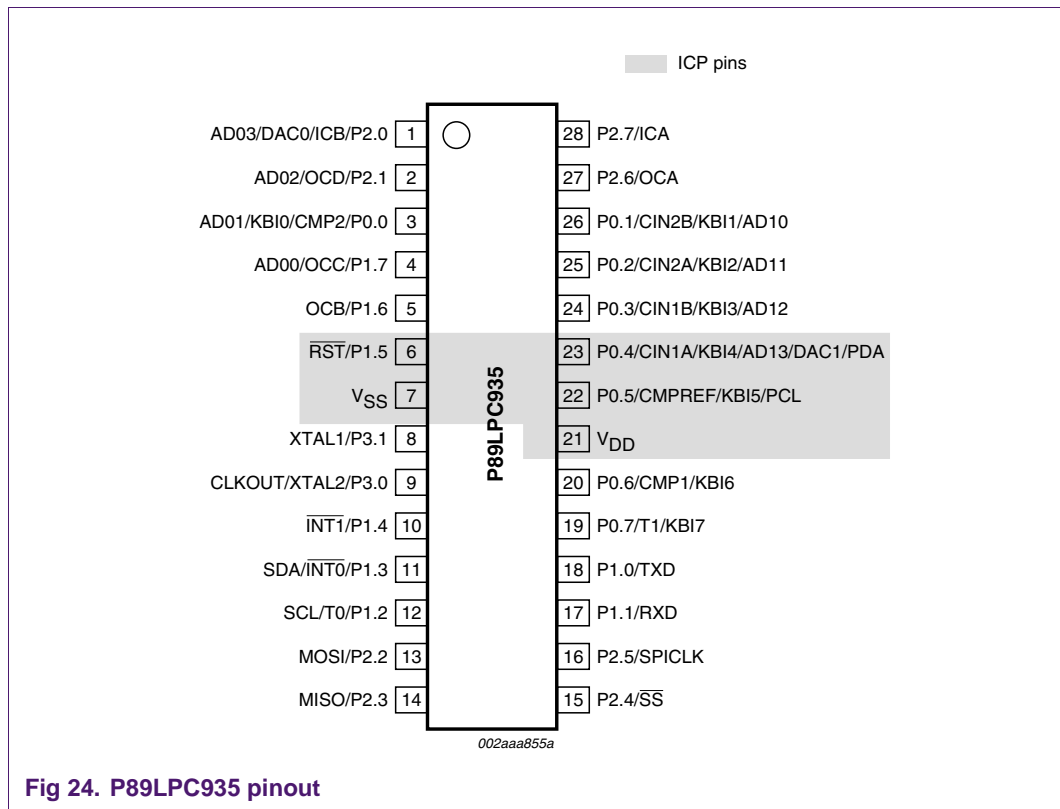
ICP pins

AD03/DAC0/ICB/P2.0 1
AD02/OCD/P2.1 2
AD01/KBI0/CMP2/P0.0 3
AD00/OCC/P1.7 4
OCB/P1.6 5
$\overline{RST}$/P1.5 6
$V_{SS}$ 7
XTAL1/P3.1 8
CLKOUT/XTAL2/P3.0 9
$\overline{INT1}$/P1.4 10
SDA/$\overline{INT0}$/P1.3 11
SCL/T0/P1.2 12
MOSI/P2.2 13
MISO/P2.3 14

P89LPC935

28 P2.7/ICA
27 P2.6/OCA
26 P0.1/CIN2B/KBI1/AD10
25 P0.2/CIN2A/KBI2/AD11
24 P0.3/CIN1B/KBI3/AD12
23 P0.4/CIN1A/KBI4/AD13/DAC1/PDA
22 P0.5/CMPREF/KBI5/PCL
21 $V_{DD}$
20 P0.6/CMP1/KBI6
19 P0.7/T1/KBI7
18 P1.0/TXD
17 P1.1/RXD
16 P2.5/SPICLK
15 P2.4/$\overline{SS}$

002aaa855a

Fig 24. P89LPC935 pinout